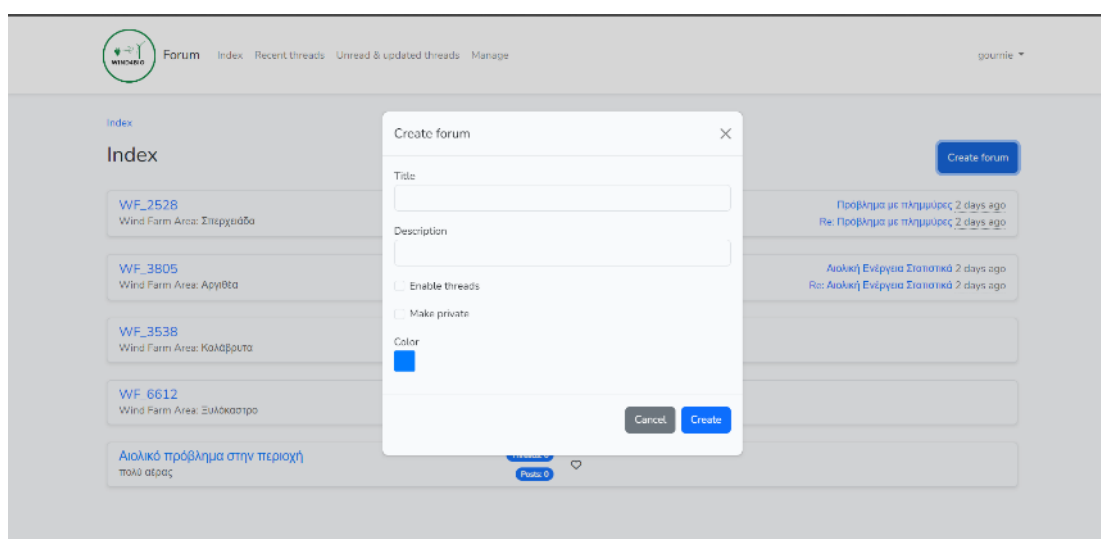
WIND4ALL Forum Index Recent threads Unread & updated threads Manage

gournie ▾

Index

Index

Create forum

WF_2528
Wind Farm Area: Σπερχειάδα

Πρόβλημα με πλημμύρες 2 days ago
Re: Πρόβλημα με πλημμύρες 2 days ago

WF_3805
Wind Farm Area: Αργιθέα

Αιολική Ενέργεια Στατιστικά 2 days ago
Re: Αιολική Ενέργεια Στατιστικά 2 days ago

WF_3538
Wind Farm Area: Καλάβρυτα

WF_6612
Wind Farm Area: Ξυλόκαστρο

Αιολικό πρόβλημα στην περιοχή
πολύ αέρας

Threads: 0
Posts: 0

Create forum

Title

Description

Enable threads

Make private

Color

Cancel Create